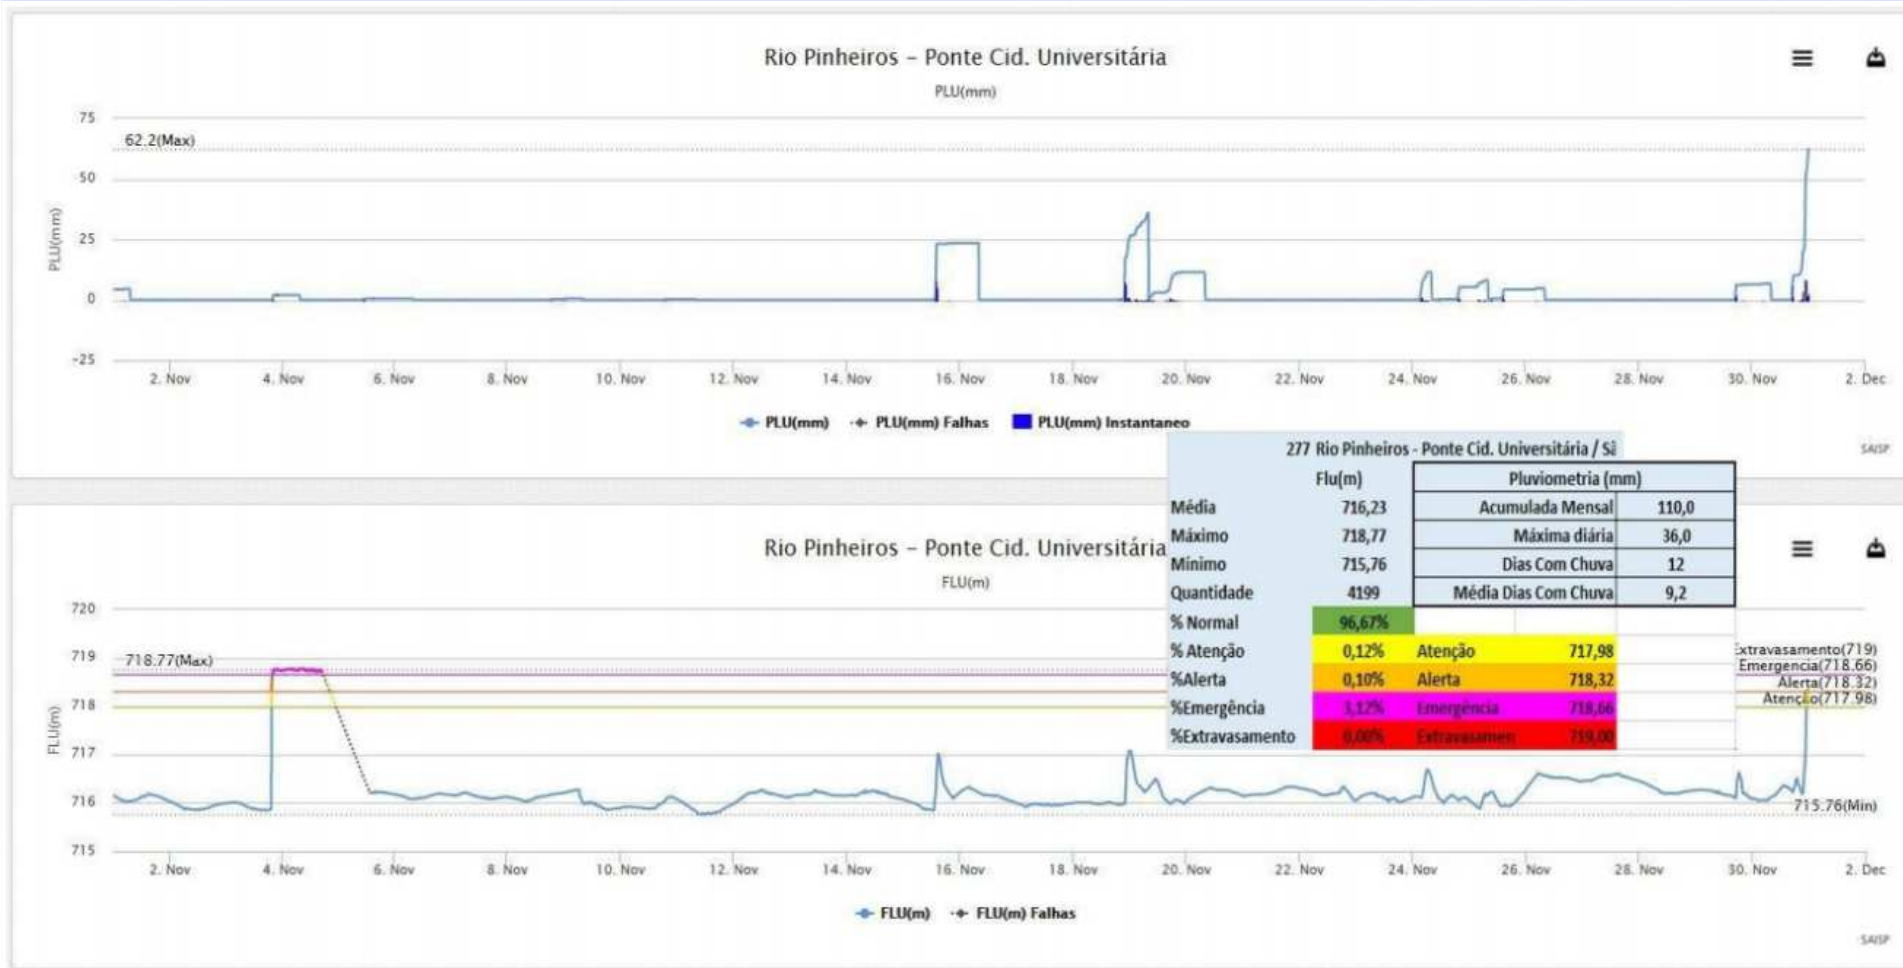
Rio Pinheiros – Ponte Cid. Universitária

PLU(mm)

75
62.2(Max)
50
25
0
-25

PLU(mm)

2. Nov 4. Nov 6. Nov 8. Nov 10. Nov 12. Nov 14. Nov 16. Nov 18. Nov 20. Nov 22. Nov 24. Nov 26. Nov 28. Nov 30. Nov 2. Dec

PLU(mm) PLU(mm) Falhas PLU(mm) Instantaneo

SAISP

277 Rio Pinheiros - Ponte Cid. Universitária / Sã

| | Flu(m) | Pluviometria (mm) | |
|---|---|---|---|
| Média | 716,23 | Acumulada Mensal | 110,0 |
| Máximo | 718,77 | Máxima diária | 36,0 |
| Mínimo | 715,76 | Dias Com Chuva | 12 |
| Quantidade | 4199 | Média Dias Com Chuva | 9,2 |
| % Normal | 96,67% | | |
| % Atenção | 0,12% | Atenção | 717,98 |
| %Alerta | 0,10% | Alerta | 718,32 |
| %Emergência | 3,12% | Emergência | 718,66 |
| %Extravasamento | 0,00% | Extravasamen | 719,00 |

Rio Pinheiros – Ponte Cid. Universitária

FLU(m)

720
719
718.77(Max)
718
717
716
715

FLU(m)

xtravasamento(719)
Emergencia(718.66)
Alerta(718.32)
Atenção(717.98)
715.76(Min)

2. Nov 4. Nov 6. Nov 8. Nov 10. Nov 12. Nov 14. Nov 16. Nov 18. Nov 20. Nov 22. Nov 24. Nov 26. Nov 28. Nov 30. Nov 2. Dec

FLU(m) FLU(m) Falhas

SAISP